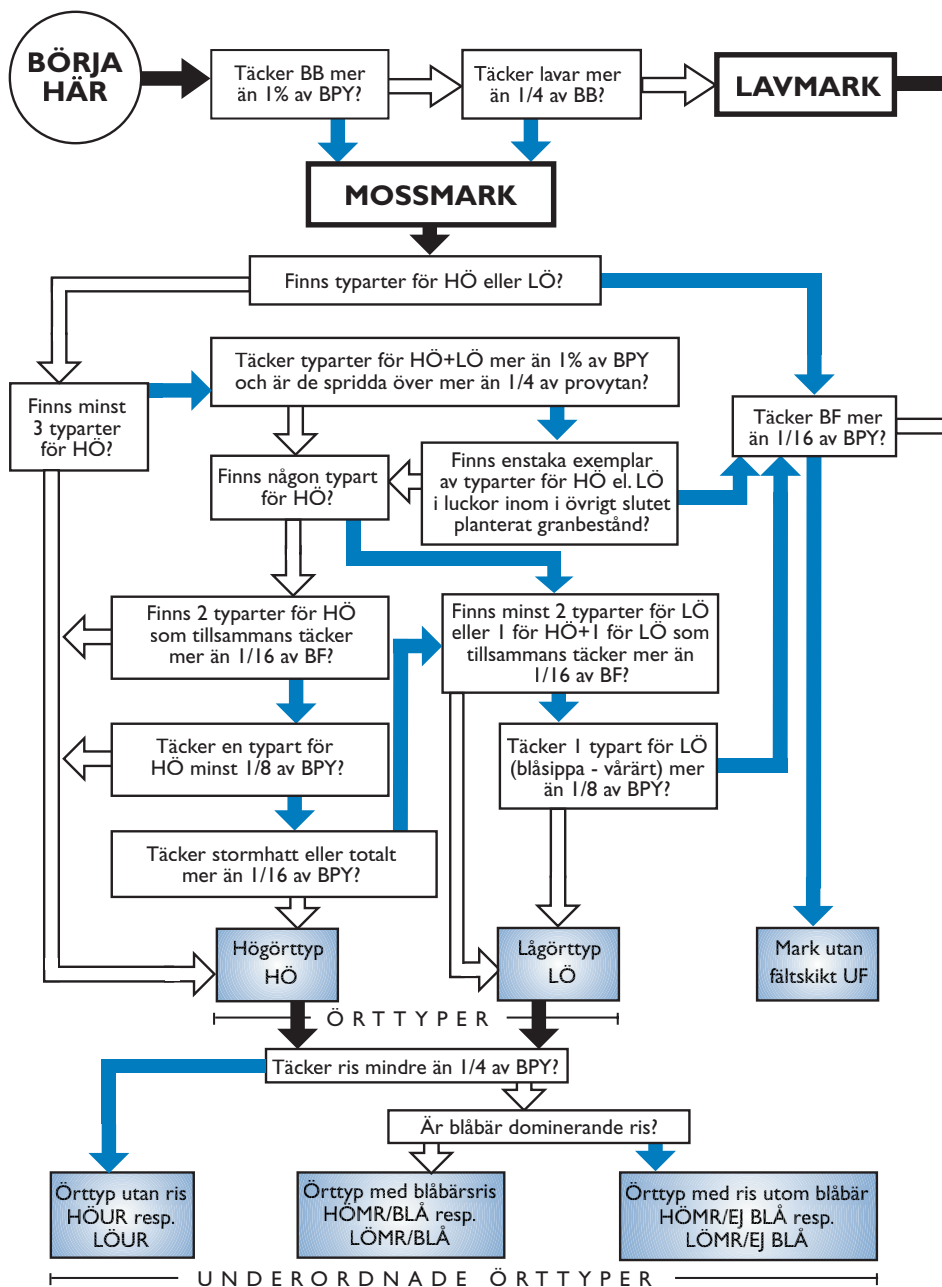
BÖRJA HÄR

Täcker BB mer än 1% av BPY?

Täcker lavar mer än 1/4 av BB?

LAVMARK

MOSSMARK

Finns typarter för HÖ eller LÖ?

Finns minst 3 typarter för HÖ?

Täcker typarter för HÖ+LÖ mer än 1% av BPY och är de spridda över mer än 1/4 av provytan?

Täcker BF mer än 1/16 av BPY?

Finns någon typart för HÖ?

Finns enstaka exemplar av typarter för HÖ el. LÖ i luckor inom i övrigt slutet planterat granbestånd?

Finns 2 typarter för HÖ som tillsammans täcker mer än 1/16 av BF?

Finns minst 2 typarter för LÖ eller 1 för HÖ+1 för LÖ som tillsammans täcker mer än 1/16 av BF?

Täcker en typart för HÖ minst 1/8 av BPY?

Täcker 1 typart för LÖ (blåsippa - vårärt) mer än 1/8 av BPY?

Täcker stormhatt eller totalt mer än 1/16 av BPY?

Högörttyp HÖ

Lågörttyp LÖ

Mark utan fältskikt UF

ÖRTTYPER

Täcker ris mindre än 1/4 av BPY?

Är blåbär dominerande ris?

Örttyp utan ris HÖUR resp. LÖUR

Örttyp med blåbärsris HÖMR/BLÅ resp. LÖMR/BLÅ

Örttyp med ris utom blåbär HÖMR/EJ BLÅ resp. LÖMR/EJ BLÅ

UNDERORDNADE ÖRTTYPER